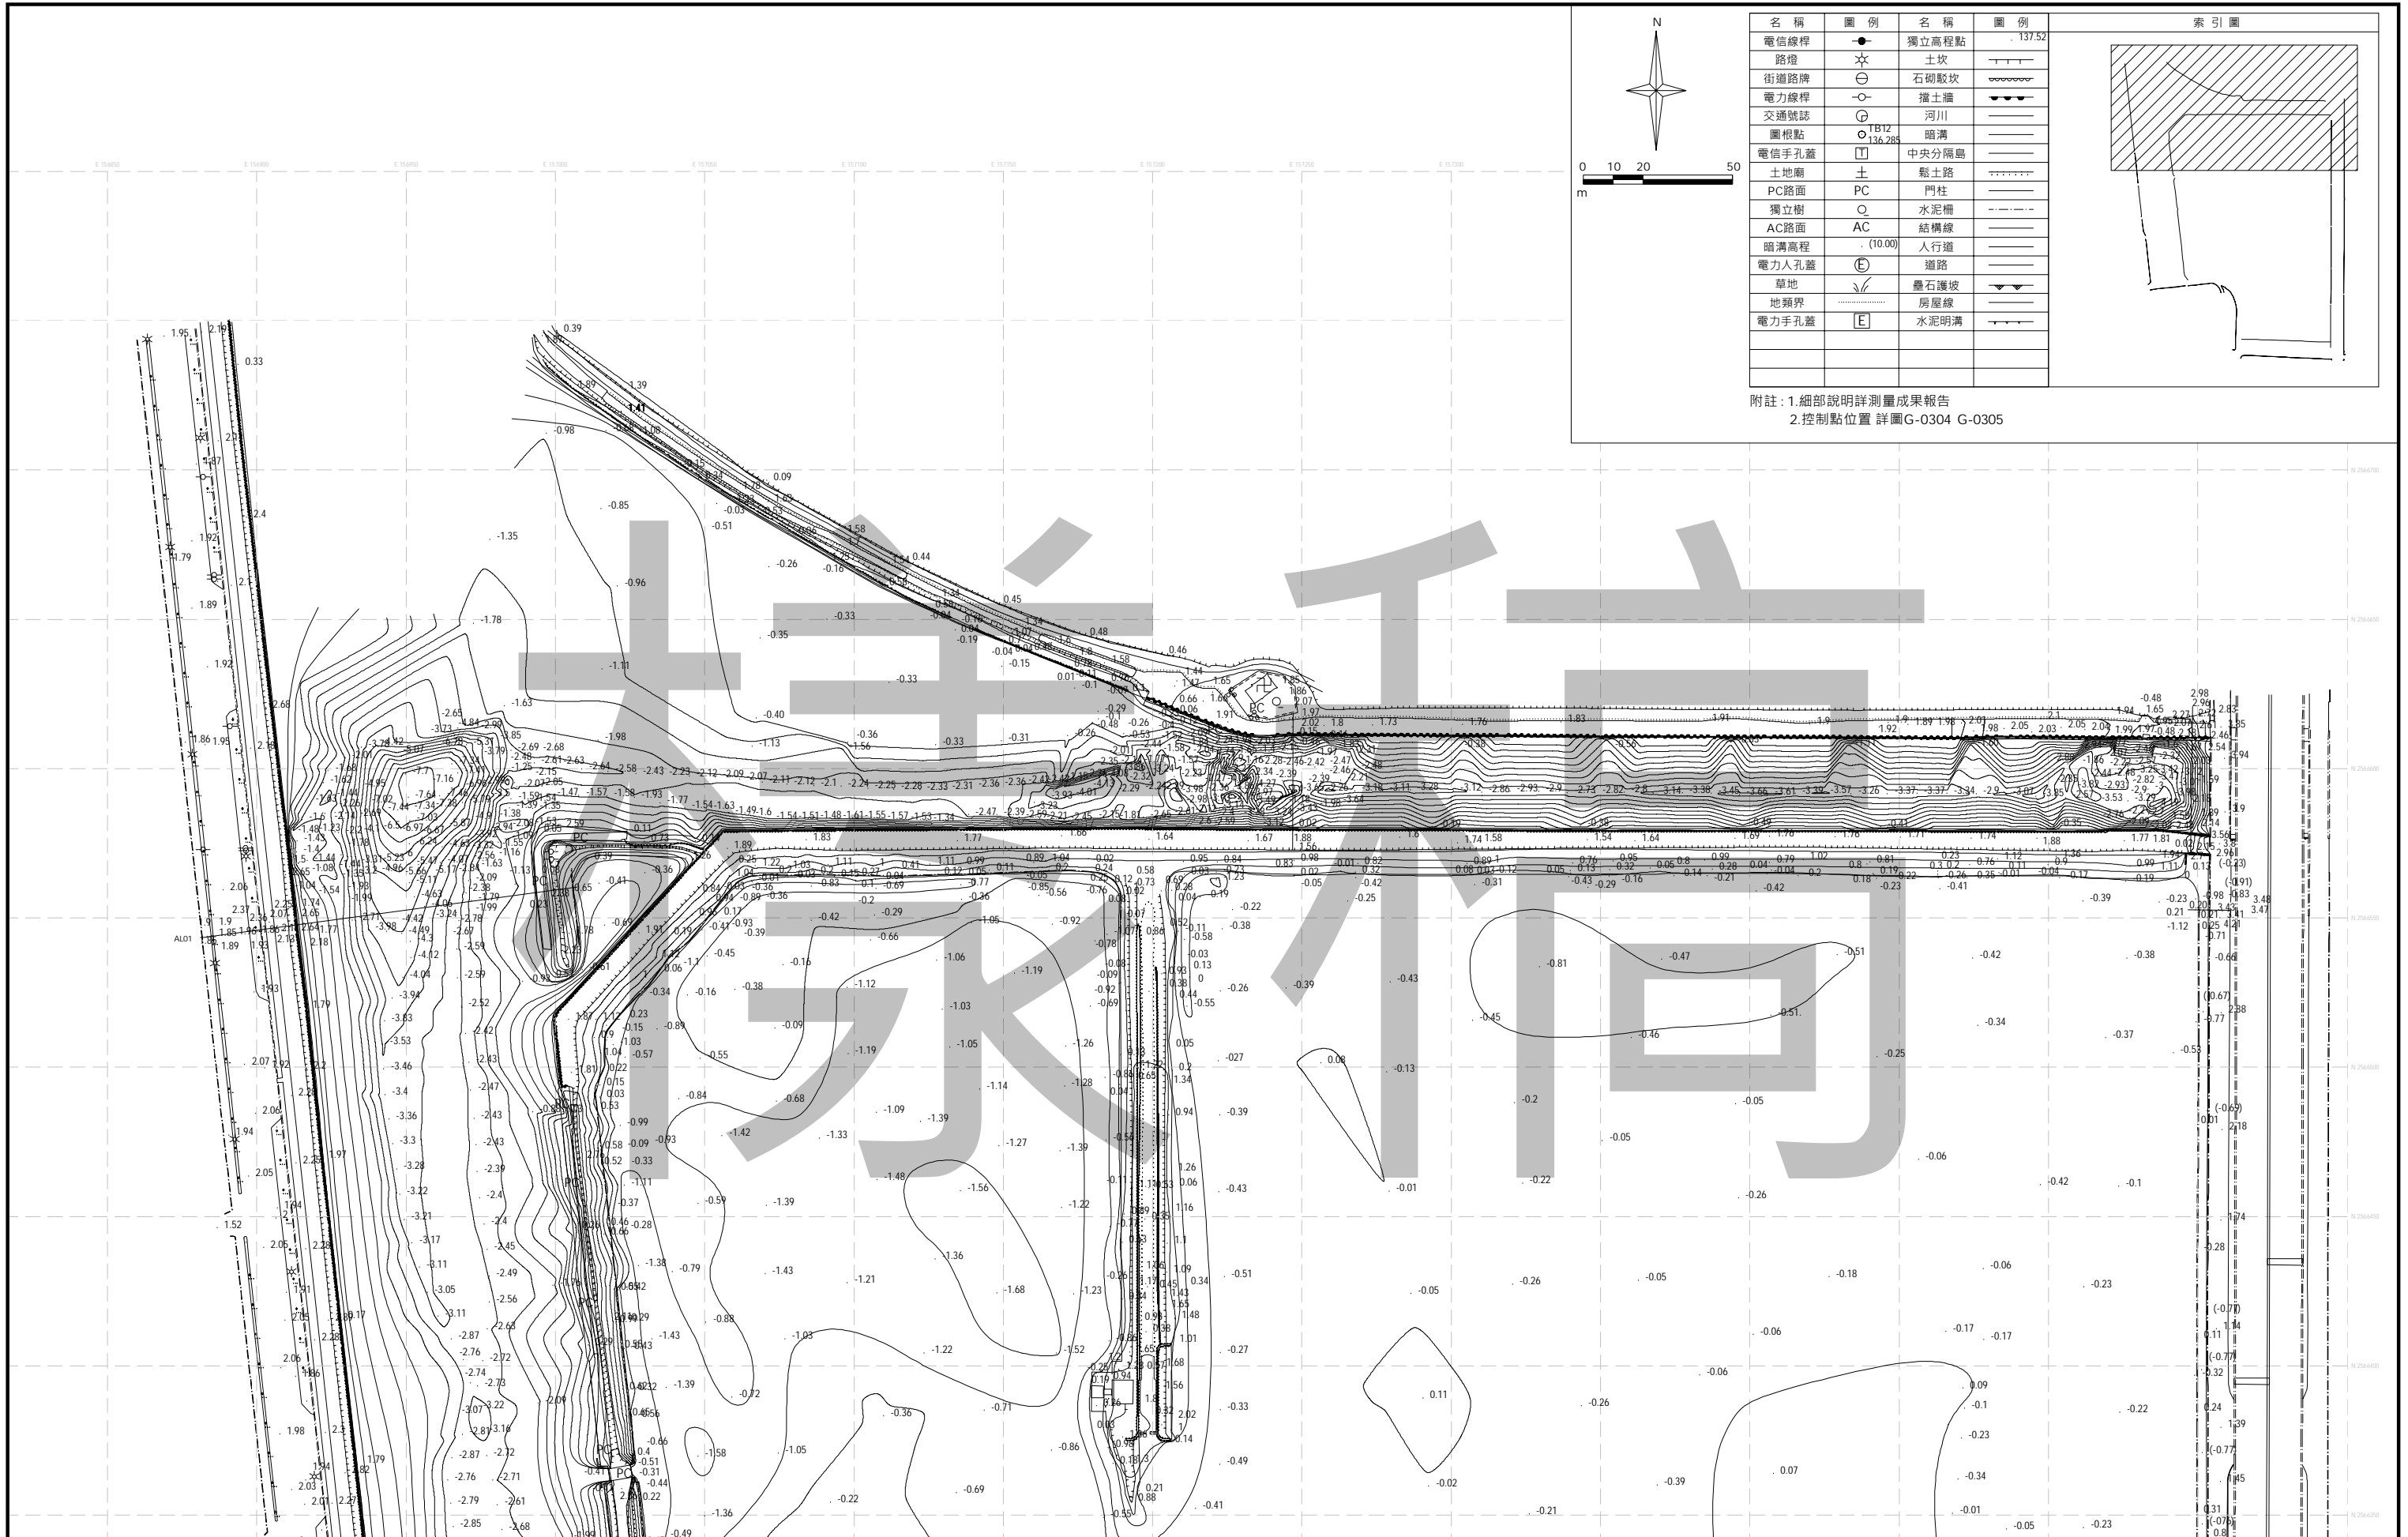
樣稿

N

0 10 20 50
m

| 名 稱 | 圖 例 | 名 稱 | 圖 例 |
|---|---|---|---|
| 電信線桿 | | 獨立高程點 | . 137.52 |
| 路燈 | | 土坎 | |
| 街道路牌 | | 石砌駁坎 | |
| 電力線桿 | | 擋土牆 | |
| 交通號誌 | | 河川 | |
| 圖根點 | TB12 136.285 | 暗溝 | |
| 電信手孔蓋 | T | 中央分隔島 | |
| 土地廟 | 土 | 鬆土路 | |
| PC路面 | PC | 門柱 | |
| 獨立樹 | | 水泥柵 | |
| AC路面 | AC | 結構線 | |
| 暗溝高程 | . (10.00) | 人行道 | |
| 電力人孔蓋 | E | 道路 | |
| 草地 | | 疊石護坡 | |
| 地類界 | | 房屋線 | |
| 電力手孔蓋 | E | 水泥明溝 | |

索 引 圖

附註：1.細部說明詳測量成果報告
2.控制點位置 詳圖G-0304 G-0305

AL01